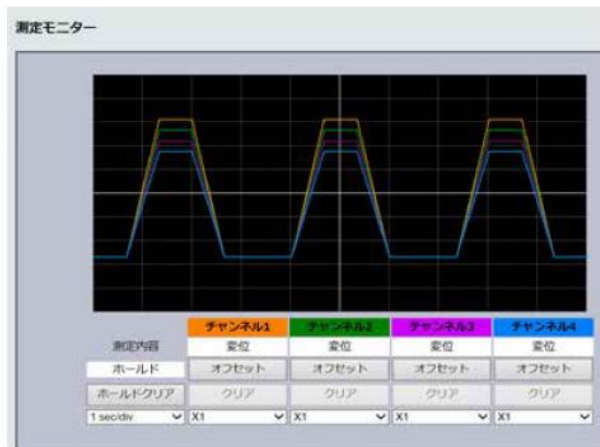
測定モニター

| | チャンネル1 | チャンネル2 | チャンネル3 | チャンネル4 |
|---|---|---|---|---|
| 測定内容 | 変位 | 変位 | 変位 | 変位 |
| ホールド | オフセット | オフセット | オフセット | オフセット |
| ホールドクリア | クリア | クリア | クリア | クリア |
| 1 sec/div | X1 | X1 | X1 | X1 |